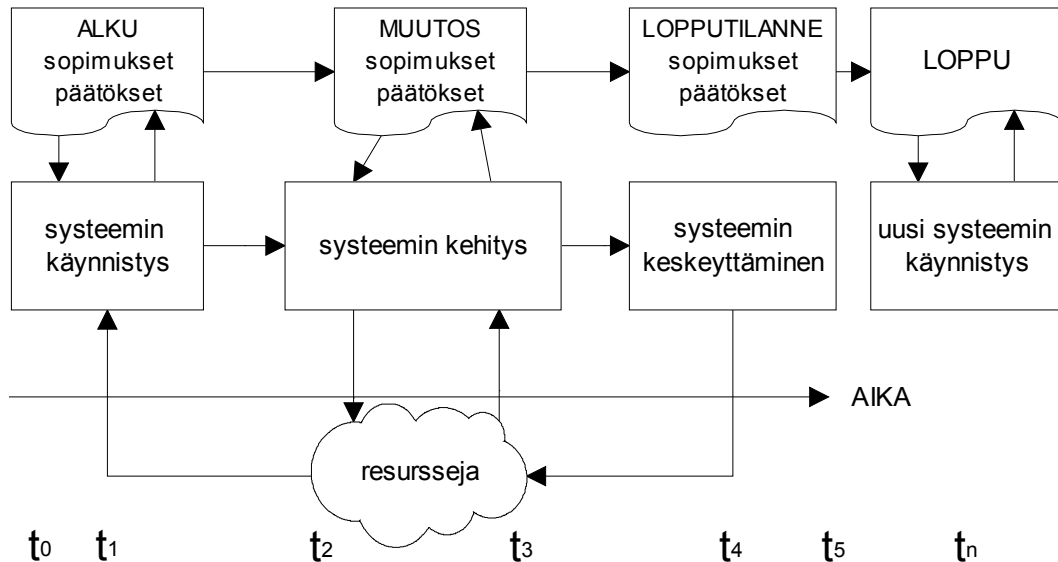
ALKU sopimukset päätökset

MUUTOS sopimukset päätökset

LOPPUTILANNE sopimukset päätökset

LOPPU

systeemin käynnistys

systeemin kehitys

systeemin keskeyttäminen

uusi systeemin käynnistys

AIKA

resursseja

$t_0$ $t_1$ $t_2$ $t_3$ $t_4$ $t_5$ $t_n$